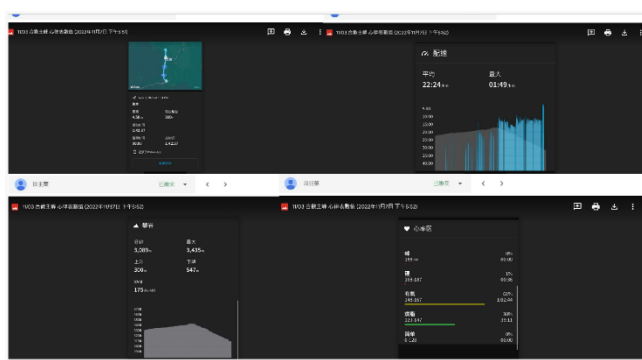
1103 合歡主峰 心率與配速 (2022年11月7日 下午5:52)

1103 合歡主峰 心率與配速 (2022年11月7日 下午5:52)

配速

平均
22:24

最大
01:49

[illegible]

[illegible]

1103 合歡主峰 心率與配速 (2022年11月7日 下午5:52)

1103 合歡主峰 心率與配速 (2022年11月7日 下午5:52)

海拔

最低
3,089

最高
3,435

上升
300

下降
547

平均
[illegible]

心率區

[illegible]